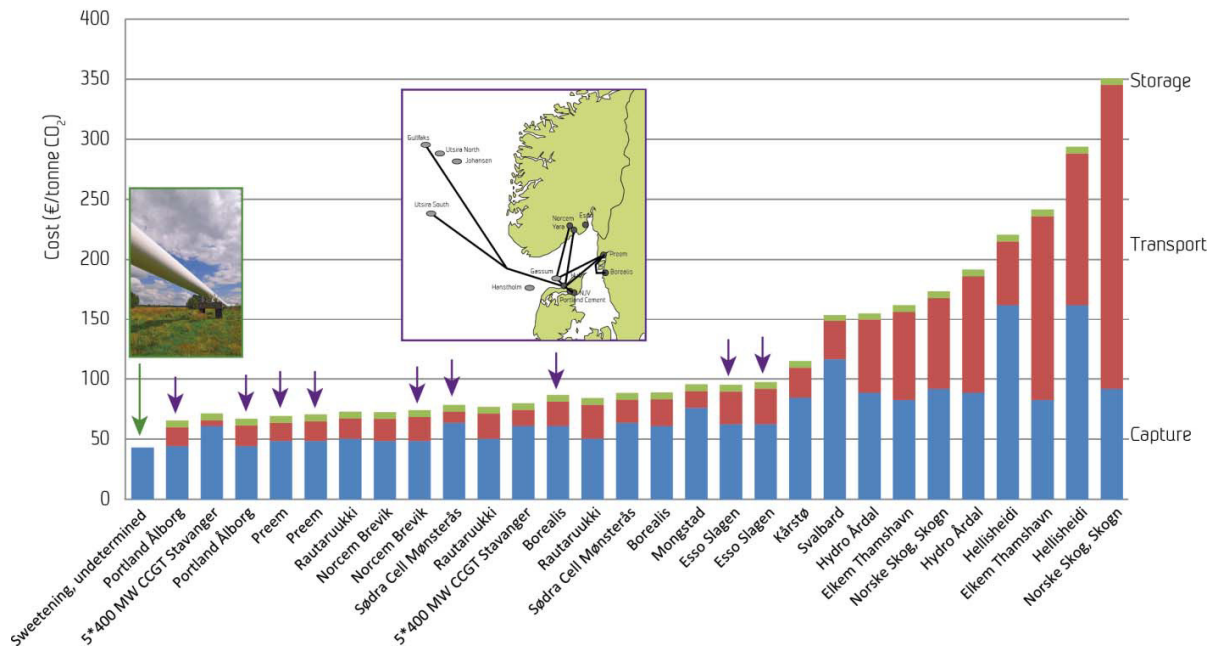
400
350
300
250
200
150
100
50
0

Cost (€/tonne $CO_2$)

Storage
Transport
Capture

Gullfaks
Utsira North
Johansen
Utsira South
Norcem
Yara
Esso
Preem
Borealis
Gassum
Hanstholm
Aalborg Portland Cement

Sweetening, undetermined
Portland Ålborg
5*400 MW CCGT Stavanger
Portland Ålborg
Preem
Preem
Rautaruukki
Norcem Brevik
Norcem Brevik
Södra Cell Mönsterås
Rautaruukki
5*400 MW CCGT Stavanger
Borealis
Rautaruukki
Södra Cell Mönsterås
Borealis
Mongstad
Esso Slagen
Esso Slagen
Kårstø
Svalbard
Hydro Årdal
Elkem Thamshavn
Norske Skog, Skogn
Hydro Årdal
Hellisheidi
Elkem Thamshavn
Hellisheidi
Norske Skog, Skogn